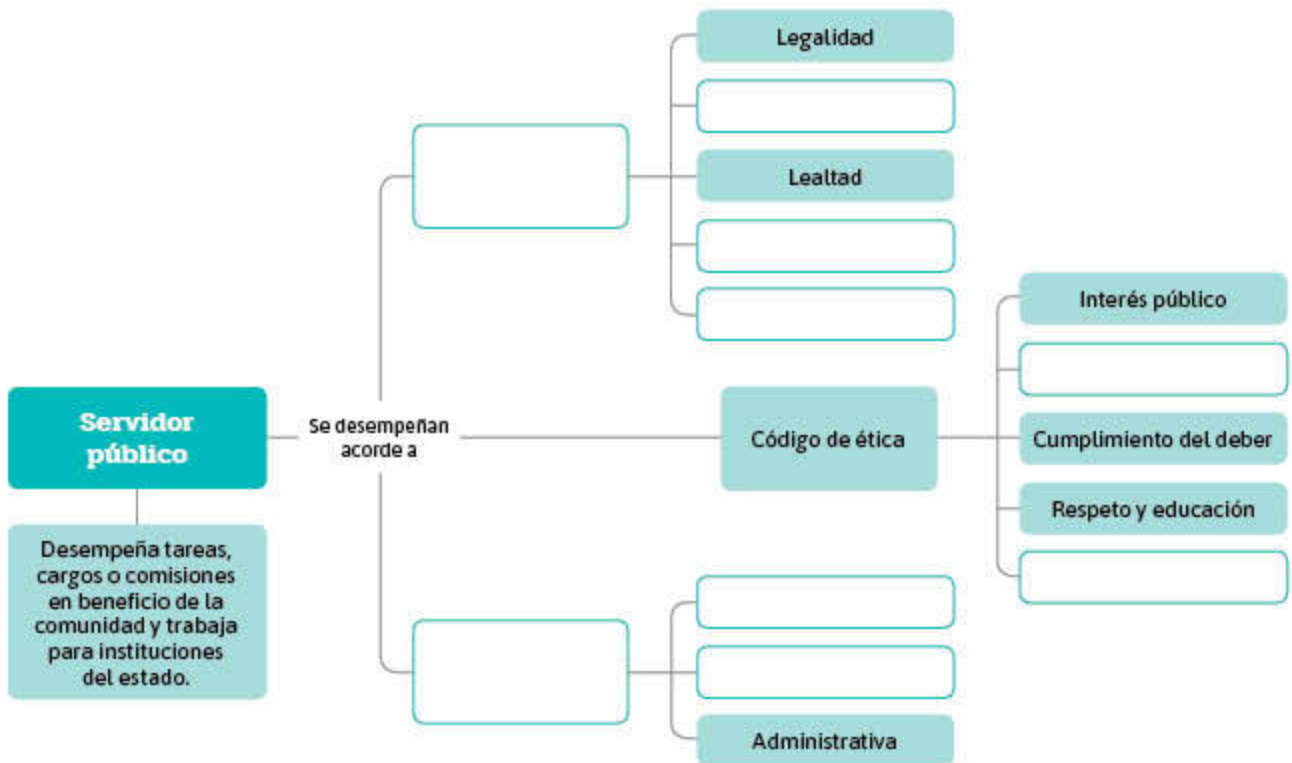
Servidor público

Desempeña tareas, cargos o comisiones en beneficio de la comunidad y trabaja para instituciones del estado.

Se desempeñan acorde a

Legalidad

Lealtad

Código de ética

Interés público

Cumplimiento del deber

Respeto y educación

Administrativa